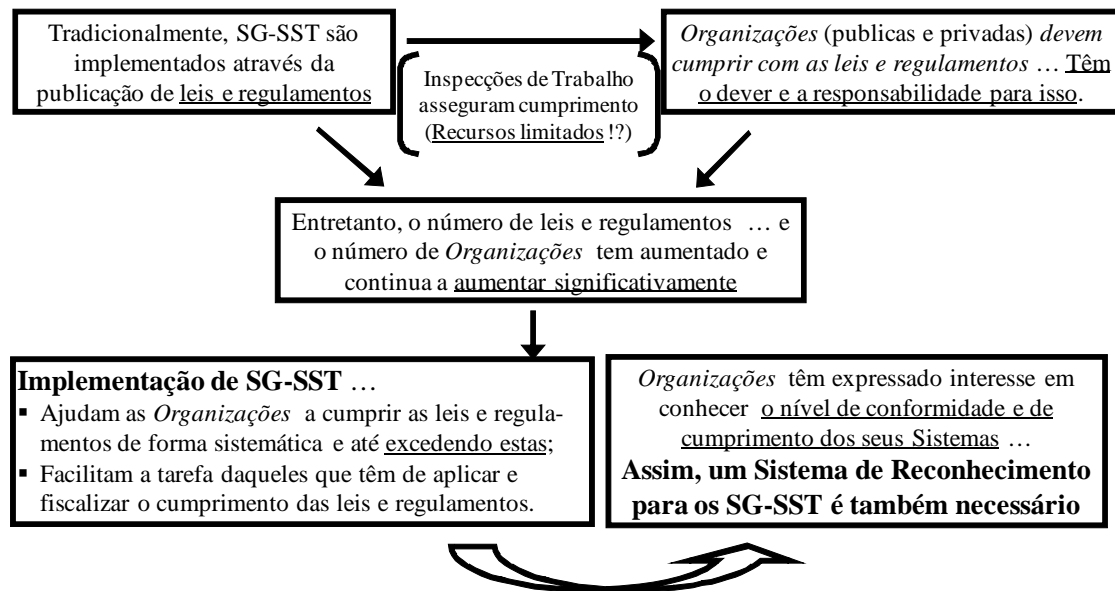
Tradicionalmente, SG-SST são implementados através da publicação de leis e regulamentos

Inspecções de Trabalho asseguram cumprimento (Recursos limitados !?)

*Organizações* (publicas e privadas) *devem cumprir com as leis e regulamentos* … Têm o dever e a responsabilidade para isso.

Entretanto, o número de leis e regulamentos … e o número de *Organizações* tem aumentado e continua a aumentar significativamente

**Implementação de SG-SST** …
▪ Ajudam as *Organizações* a cumprir as leis e regulamentos de forma sistemática e até excedendo estas;
▪ Facilitam a tarefa daqueles que têm de aplicar e fiscalizar o cumprimento das leis e regulamentos.

*Organizações* têm expressado interesse em conhecer o nível de conformidade e de cumprimento dos seus Sistemas …
**Assim, um Sistema de Reconhecimento para os SG-SST é também necessário**